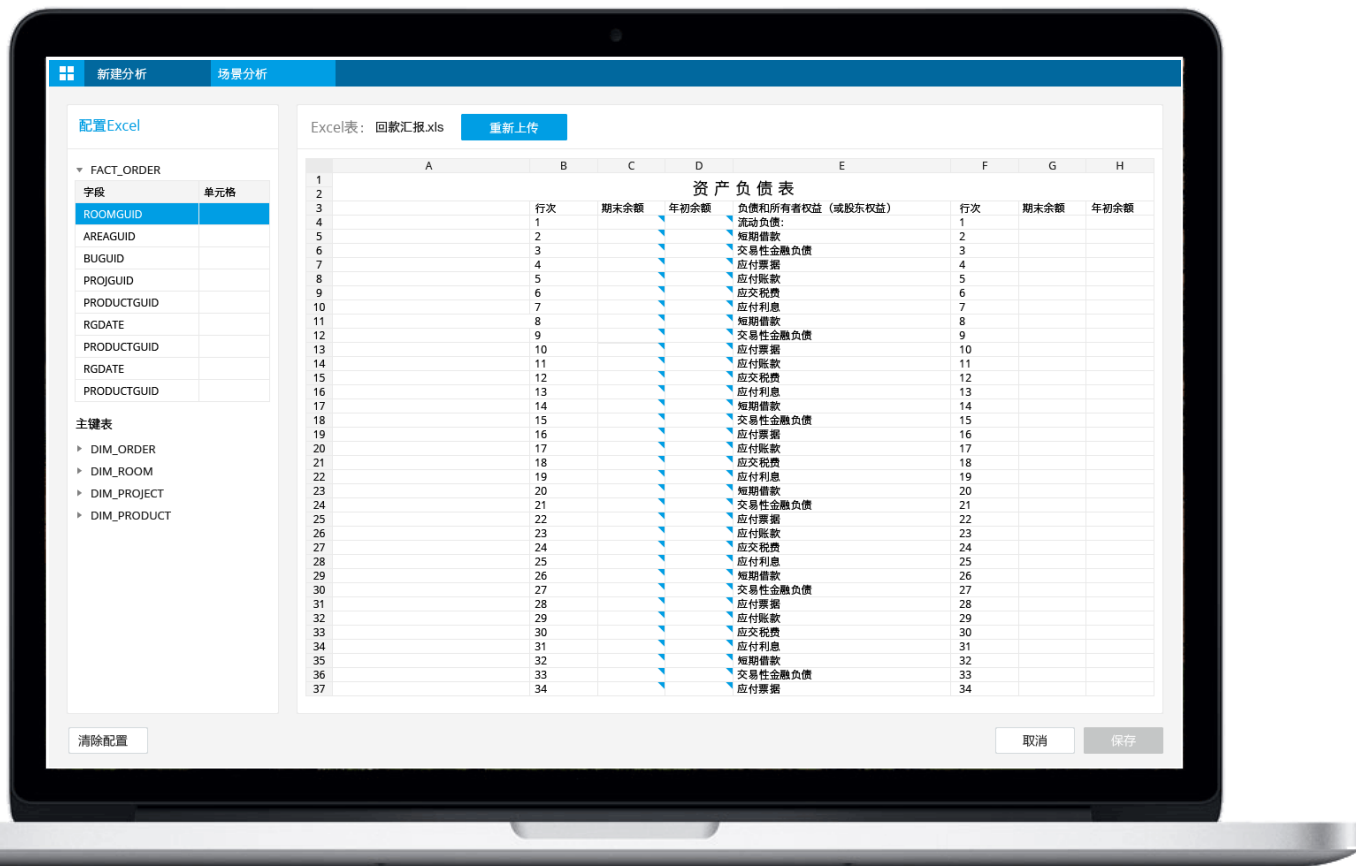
新建分析 场景分析

配置Excel

FACT_ORDER

| 字段 | 单元格 |
|---|---|
| ROOMGUID | |
| AREAGUID | |
| BUGUID | |
| PROJGUID | |
| PRODUCTGUID | |
| RGDATE | |
| PRODUCTGUID | |
| RGDATE | |
| PRODUCTGUID | |

主键表
DIM_ORDER
DIM_ROOM
DIM_PROJECT
DIM_PRODUCT

Excel表: 回款汇报.xls 重新上传

| | A | B | C | D | E | F | G | H |
|---|---|---|---|---|---|---|---|---|
| 1 | | | | | | | | |
| 2 | | | | | 资 产 负 债 表 | | | |
| 3 | | 行次 | 期末余额 | 年初余额 | 负债和所有者权益（或股东权益） | 行次 | 期末余额 | 年初余额 |
| 4 | | 1 | | | 流动负债: | 1 | | |
| 5 | | 2 | | | 短期借款 | 2 | | |
| 6 | | 3 | | | 交易性金融负债 | 3 | | |
| 7 | | 4 | | | 应付票据 | 4 | | |
| 8 | | 5 | | | 应付账款 | 5 | | |
| 9 | | 6 | | | 应交税费 | 6 | | |
| 10 | | 7 | | | 应付利息 | 7 | | |
| 11 | | 8 | | | 短期借款 | 8 | | |
| 12 | | 9 | | | 交易性金融负债 | 9 | | |
| 13 | | 10 | | | 应付票据 | 10 | | |
| 14 | | 11 | | | 应付账款 | 11 | | |
| 15 | | 12 | | | 应交税费 | 12 | | |
| 16 | | 13 | | | 应付利息 | 13 | | |
| 17 | | 14 | | | 短期借款 | 14 | | |
| 18 | | 15 | | | 交易性金融负债 | 15 | | |
| 19 | | 16 | | | 应付票据 | 16 | | |
| 20 | | 17 | | | 应付账款 | 17 | | |
| 21 | | 18 | | | 应交税费 | 18 | | |
| 22 | | 19 | | | 应付利息 | 19 | | |
| 23 | | 20 | | | 短期借款 | 20 | | |
| 24 | | 21 | | | 交易性金融负债 | 21 | | |
| 25 | | 22 | | | 应付票据 | 22 | | |
| 26 | | 23 | | | 应付账款 | 23 | | |
| 27 | | 24 | | | 应交税费 | 24 | | |
| 28 | | 25 | | | 应付利息 | 25 | | |
| 29 | | 26 | | | 短期借款 | 26 | | |
| 30 | | 27 | | | 交易性金融负债 | 27 | | |
| 31 | | 28 | | | 应付票据 | 28 | | |
| 32 | | 29 | | | 应付账款 | 29 | | |
| 33 | | 30 | | | 应交税费 | 30 | | |
| 34 | | 31 | | | 应付利息 | 31 | | |
| 35 | | 32 | | | 短期借款 | 32 | | |
| 36 | | 33 | | | 交易性金融负债 | 33 | | |
| 37 | | 34 | | | 应付票据 | 34 | | |

清除配置 取消 保存